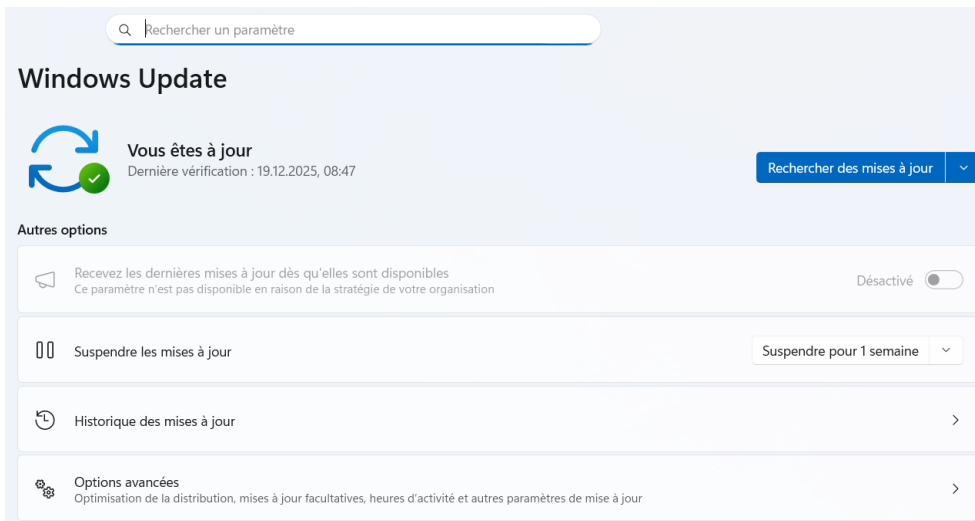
Rechercher un paramètre

Windows Update

Vous êtes à jour
Dernière vérification : 19.12.2025, 08:47

Rechercher des mises à jour

Autres options

Recevez les dernières mises à jour dès qu'elles sont disponibles
Ce paramètre n'est pas disponible en raison de la stratégie de votre organisation

Désactivé

Suspendre les mises à jour

Suspendre pour 1 semaine

Historique des mises à jour

Options avancées
Optimisation de la distribution, mises à jour facultatives, heures d'activité et autres paramètres de mise à jour